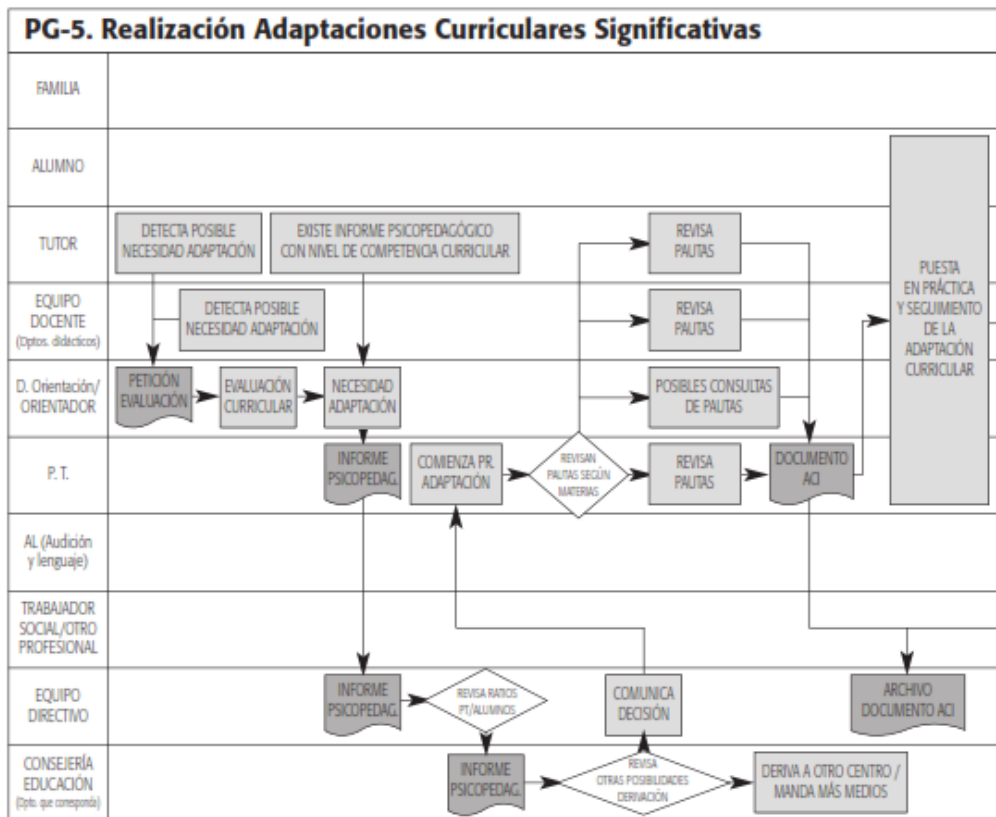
PG-5. Realización Adaptaciones Curriculares Significativas

FAMILIA

ALUMNO

TUTOR

DETECTA POSIBLE NECESIDAD ADAPTACIÓN

EXISTE INFORME PSICOPEDAGÓGICO CON NIVEL DE COMPETENCIA CURRICULAR

REVISA PAUTAS

PUESTA EN PRÁCTICA Y SEGUIMIENTO DE LA ADAPTACIÓN CURRICULAR

EQUIPO DOCENTE (Dptos. didácticos)

DETECTA POSIBLE NECESIDAD ADAPTACIÓN

REVISA PAUTAS

D. Orientación/ ORIENTADOR

PETICIÓN EVALUACIÓN

EVALUACIÓN CURRICULAR

NECESIDAD ADAPTACIÓN

POSIBLES CONSULTAS DE PAUTAS

P. T.

INFORME PSICOPEDAG.

COMIENZA PR. ADAPTACIÓN

REVISAN PAUTAS SEGÚN MATERIAS

REVISA PAUTAS

DOCUMENTO ACI

AL (Audición y lenguaje)

TRABAJADOR SOCIAL/OTRO PROFESIONAL

EQUIPO DIRECTIVO

INFORME PSICOPEDAG.

REVISA RATIOS PT/ALUMNOS

COMUNICA DECISIÓN

ARCHIVO DOCUMENTO ACI

CONSEJERÍA EDUCACIÓN (Dpto. que corresponda)

INFORME PSICOPEDAG.

REVISA OTRAS POSIBILIDADES DERIVACIÓN

DERIVA A OTRO CENTRO / MANDA MÁS MEDIOS